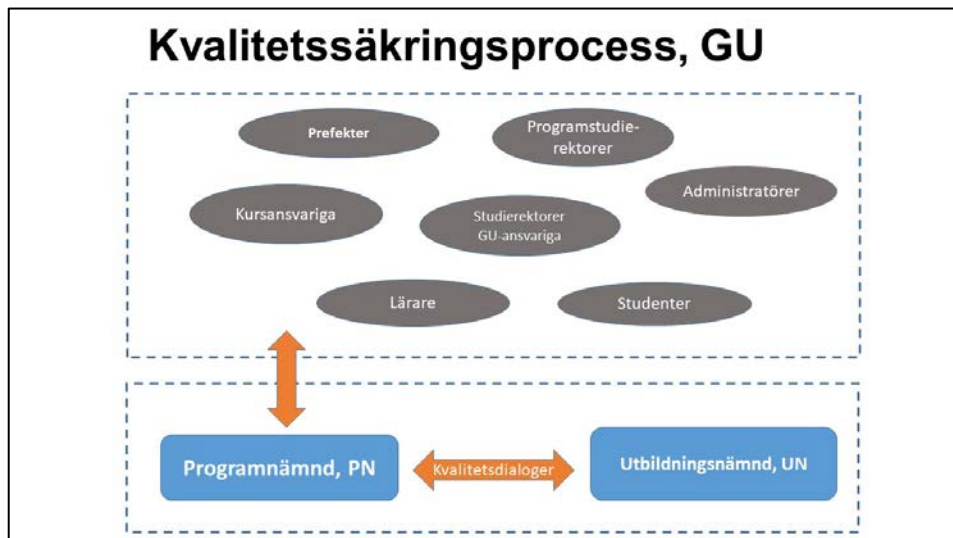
Kvalitetssäkringsprocess, GU

Prefekter

Programstudierektorer

Administratörer

Kursansvariga

Studierektorer GU-ansvariga

Lärare

Studenter

Programnämnd, PN

Kvalitetsdialoger

Utbildningsnämnd, UN